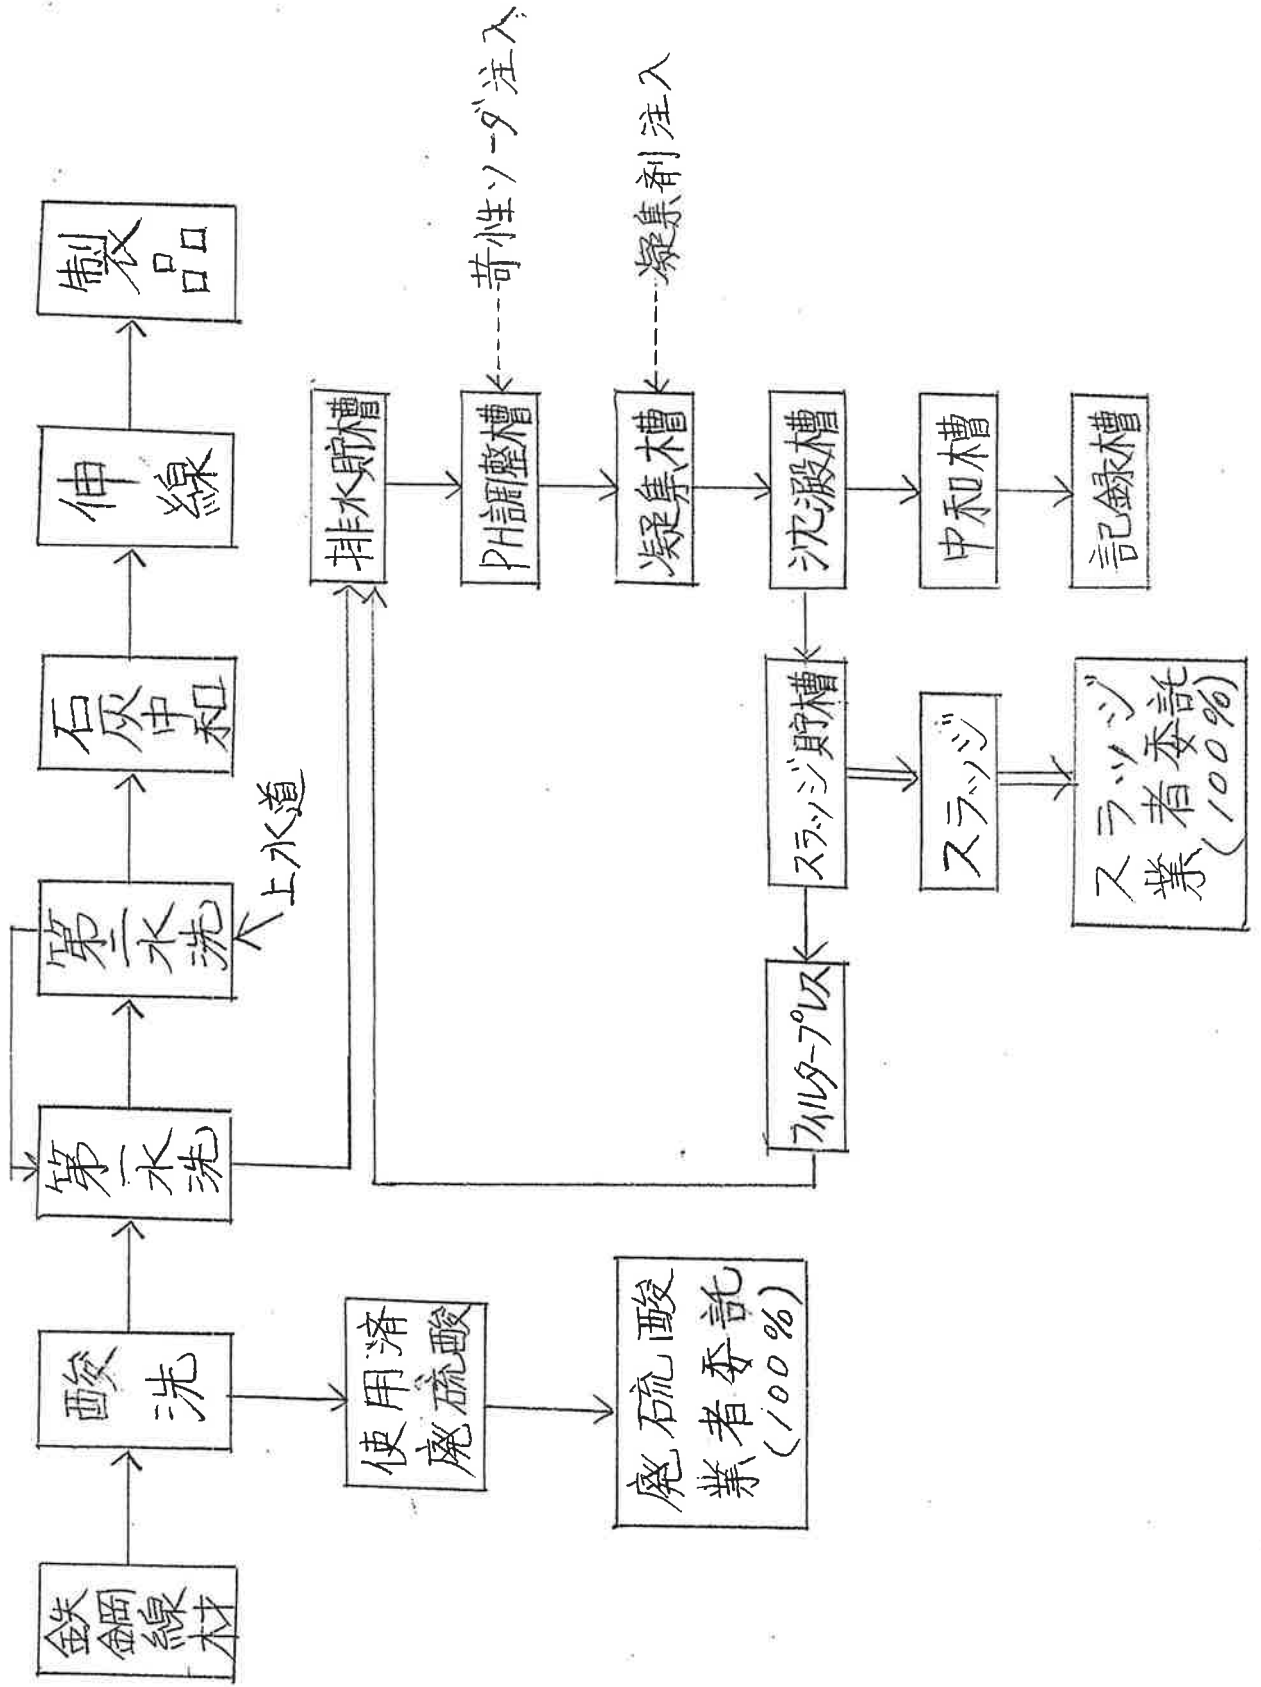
鉄鋼線材

酸洗

第一水洗

第二水洗

上水道

石灰中和

伸線

製品

使用済廃硫酸

廃硫酸業者委託（100%）

排水貯槽

PH調整槽

苛性ソーダ注入

凝集槽

凝集剤注入

沈澱槽

中和槽

記録槽

スラッジ貯槽

フィルタープレス

スラッジ

スラッジ業者委託（100%）